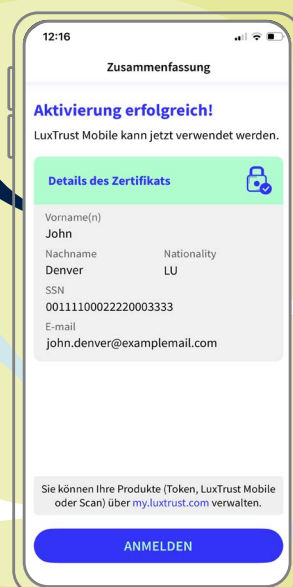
12:16

Zusammenfassung

Aktivierung erfolgreich!

LuxTrust Mobile kann jetzt verwendet werden.

Details des Zertifikats

Vorname(n)
John

Nachname
Denver

Nationality
LU

SSN
00111100022220003333

E-mail
john.denver@examplemail.com

Sie können Ihre Produkte (Token, LuxTrust Mobile oder Scan) über my.luxtrust.com verwalten.

ANMELDEN